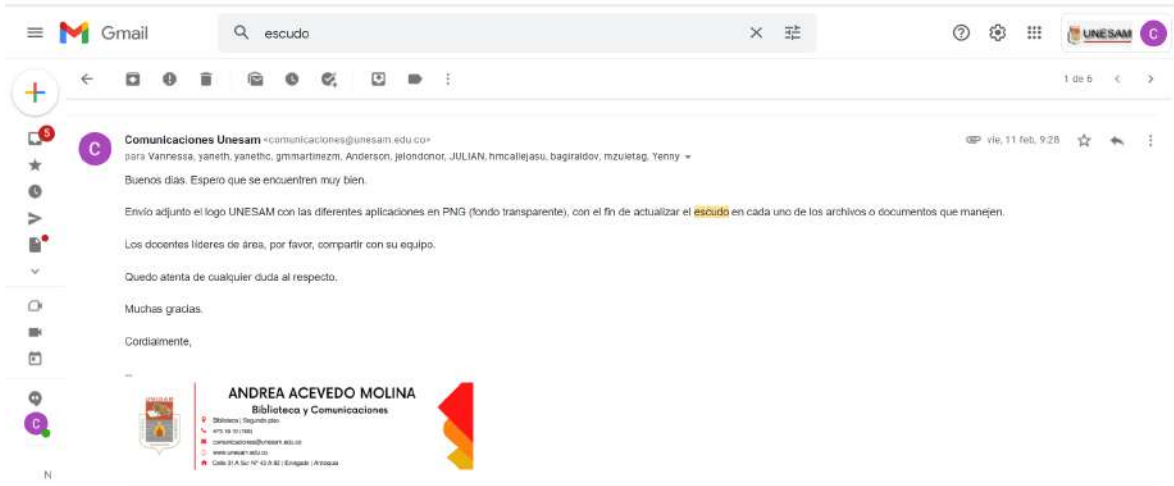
Gmail

escudo

UNESAM

1 de 6

5

Comunicaciones Unesam <comunicaciones@unesam.edu.co>
para Vannessa, yaneth, yanethc, gmmartinezm, Anderson, jelondonor, JULIAN, hmcallejasu, bagiraldov, mzuletag, Yenny

vie, 11 feb, 9:28

Buenos días. Espero que se encuentren muy bien.

Envío adjunto el logo UNESAM con las diferentes aplicaciones en PNG (fondo transparente), con el fin de actualizar el escudo en cada uno de los archivos o documentos que manejen.

Los docentes líderes de área, por favor, compartir con su equipo.

Quedo atenta de cualquier duda al respecto.

Muchas gracias.

Cordialmente,

--

ANDREA ACEVEDO MOLINA
Biblioteca y Comunicaciones
Biblioteca | Segundo piso
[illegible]
comunicaciones@unesam.edu.co
www.unesam.edu.co
Calle 31 A Sur Nº 43 A 82 | Envigado | Antioquia

N